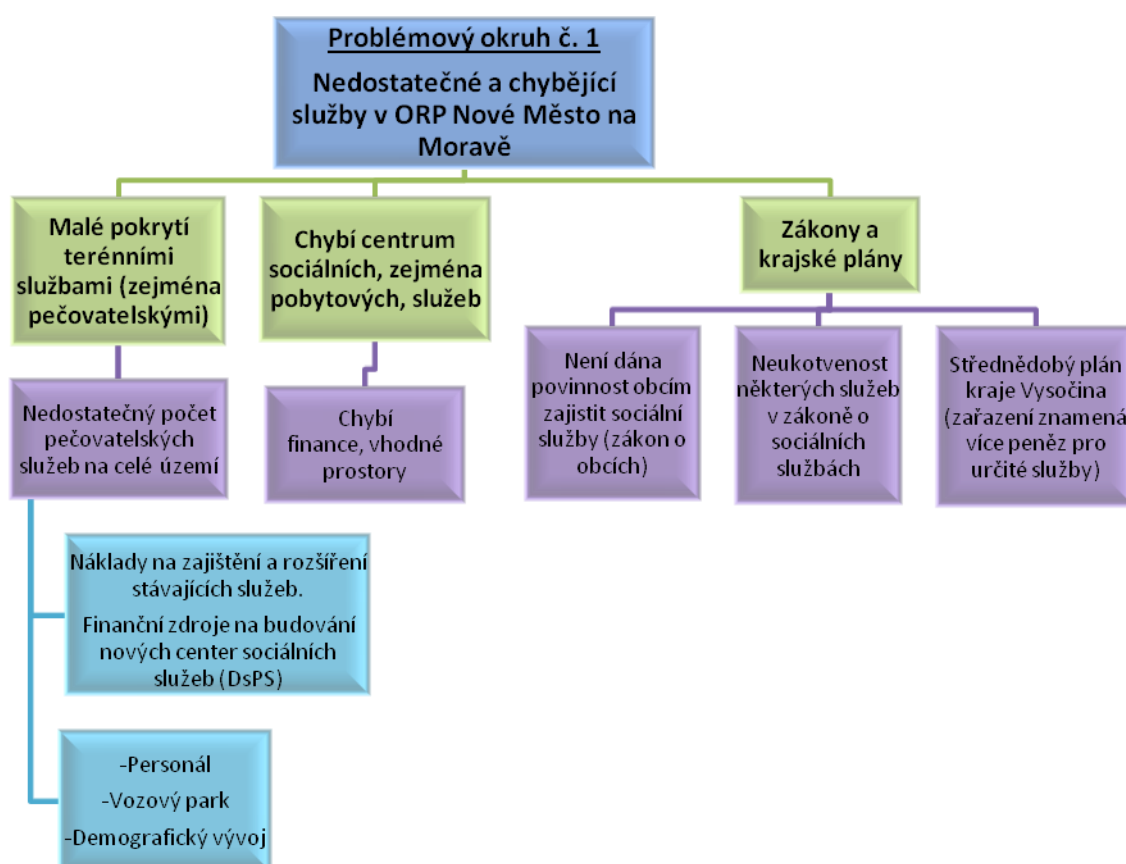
Problémový okruh č. 1

Nedostatečné a chybějící služby v ORP Nové Město na Moravě

Malé pokrytí terénními službami (zejména pečovatelskými)

Chybí centrum sociálních, zejména pobytových, služeb

Zákony a krajské plány

Nedostatečný počet pečovatelských služeb na celé území

Chybí finance, vhodné prostory

Není dána povinnost obcím zajistit sociální služby (zákon o obcích)

Neukotvenost některých služeb v zákoně o sociálních službách

Střednědobý plán kraje Vysočina (zařazení znamená více peněz pro určité služby)

Náklady na zajištění a rozšíření stávajících služeb.

Finanční zdroje na budování nových center sociálních služeb (DsPS)

-Personál

-Vozový park

-Demografický vývoj